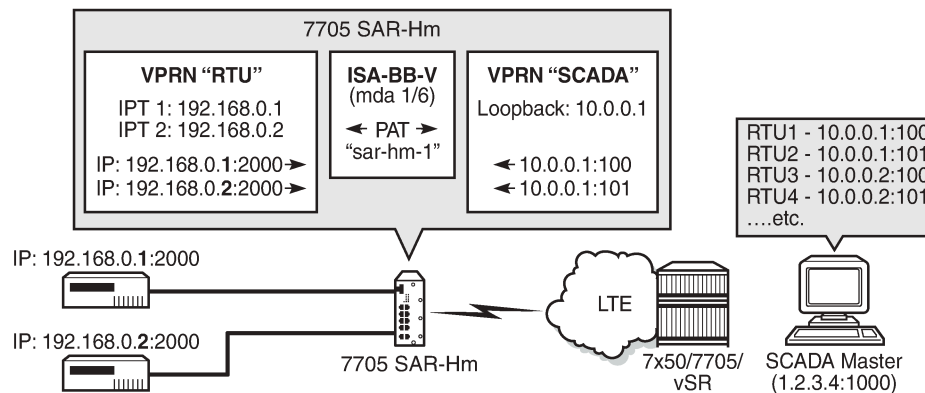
7705 SAR-Hm

VPRN "RTU"

IPT 1: 192.168.0.1
IPT 2: 192.168.0.2

IP: 192.168.0.1:2000
IP: 192.168.0.2:2000

ISA-BB-V
(mda 1/6)

PAT
"sar-hm-1"

VPRN "SCADA"

Loopback: 10.0.0.1

10.0.0.1:100
10.0.0.1:101

RTU1 - 10.0.0.1:100
RTU2 - 10.0.0.1:101
RTU3 - 10.0.0.2:100
RTU4 - 10.0.0.2:101
....etc.

IP: 192.168.0.1:2000

IP: 192.168.0.2:2000

7705 SAR-Hm

LTE

7x50/7705/
vSR

SCADA Master
(1.2.3.4:1000)